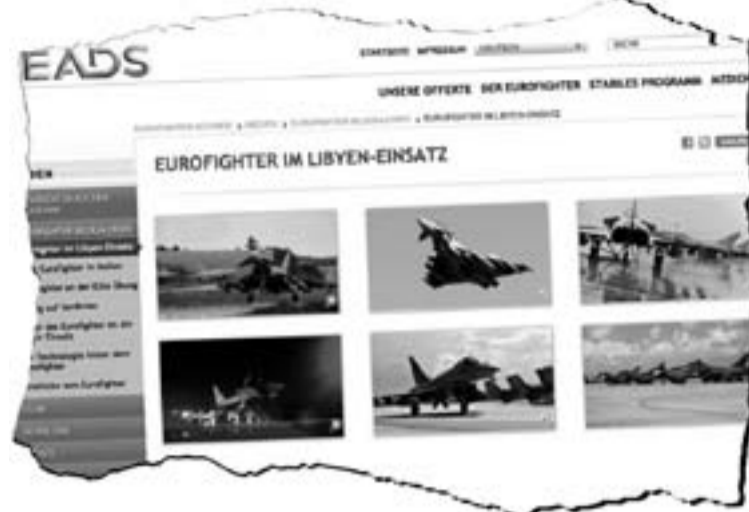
EADS

STARTSEITE IMPRESSUM DEUTSCH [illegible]

UNSERE OFFERTE DER EUROFIGHTER STABILES PROGRAMM MEDIEN

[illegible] » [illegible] » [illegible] » EUROFIGHTER IM LIBYEN-EINSATZ

EUROFIGHTER IM LIBYEN-EINSATZ

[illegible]
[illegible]
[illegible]
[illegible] Eurofighter in Italien
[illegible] an der Elite Übung
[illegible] auf Ianderes
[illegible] des Eurofighter an der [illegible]
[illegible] Technologie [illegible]
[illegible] vom Eurofighter
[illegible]
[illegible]
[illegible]